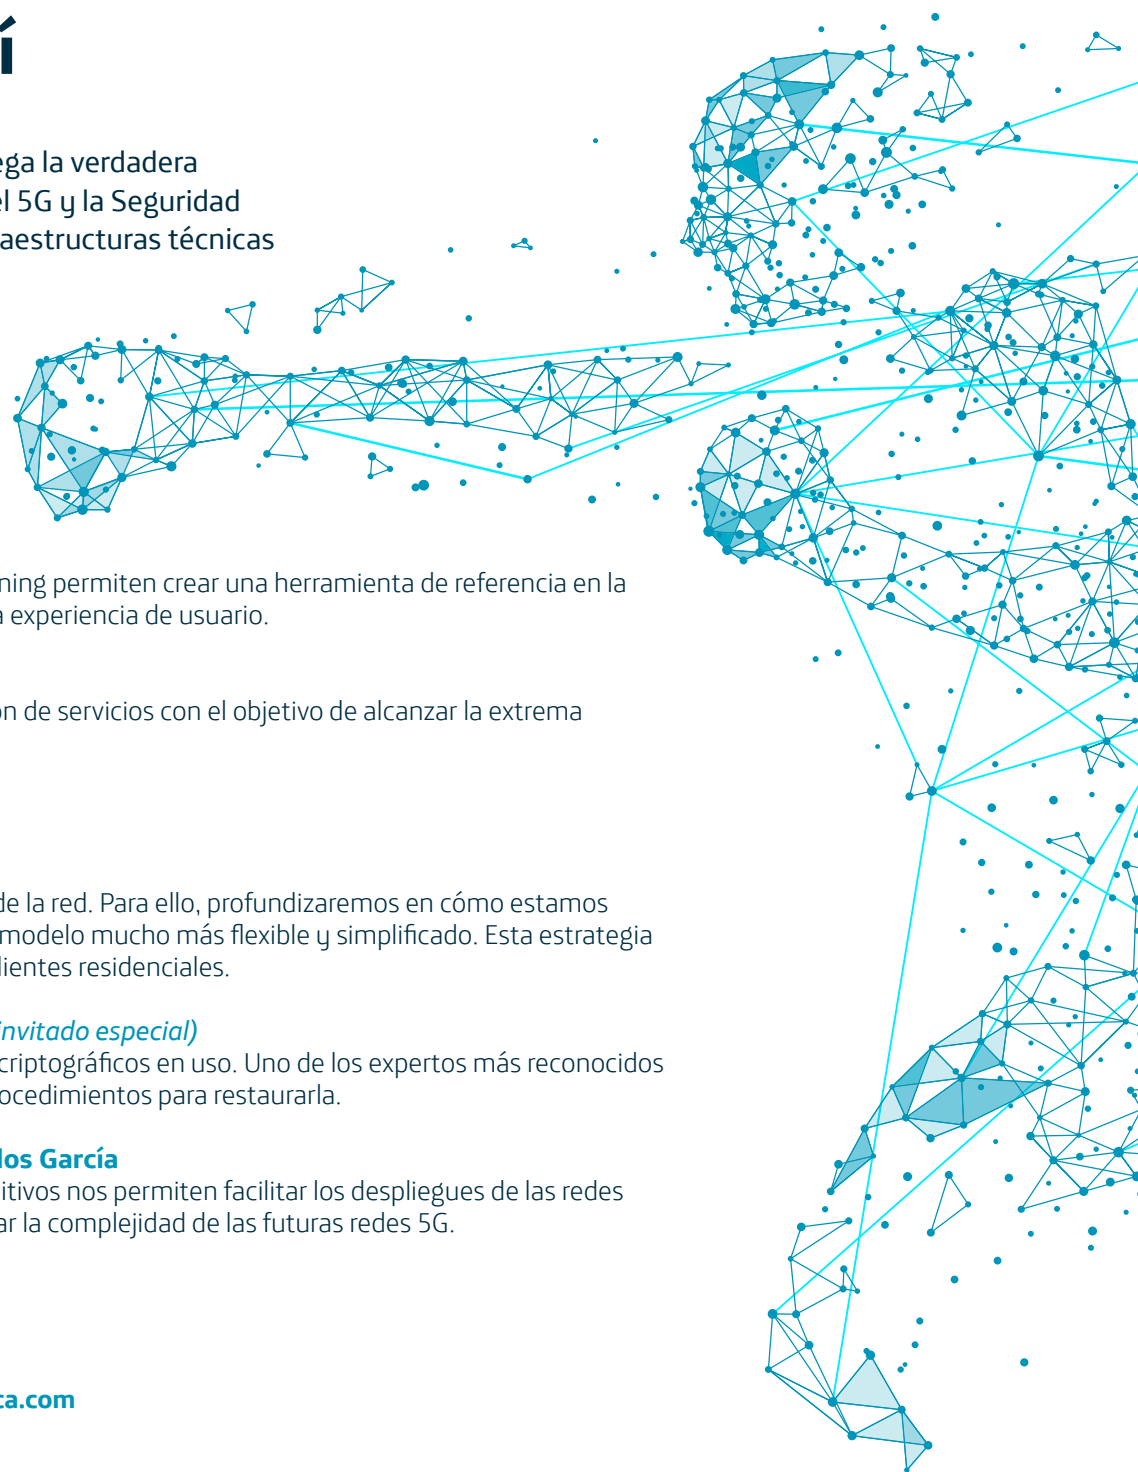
í

ega la verdadera
el 5G y la Seguridad
aestructuras técnicas

ning permiten crear una herramienta de referencia en la
a experiencia de usuario.

on de servicios con el objetivo de alcanzar la extrema

de la red. Para ello, profundizaremos en cómo estamos
modelo mucho más flexible y simplificado. Esta estrategia
lientes residenciales.

(invitado especial)
criptográficos en uso. Uno de los expertos más reconocidos
ocedimientos para restaurarla.

los García
itivos nos permiten facilitar los despliegues de las redes
ar la complejidad de las futuras redes 5G.

ca.com